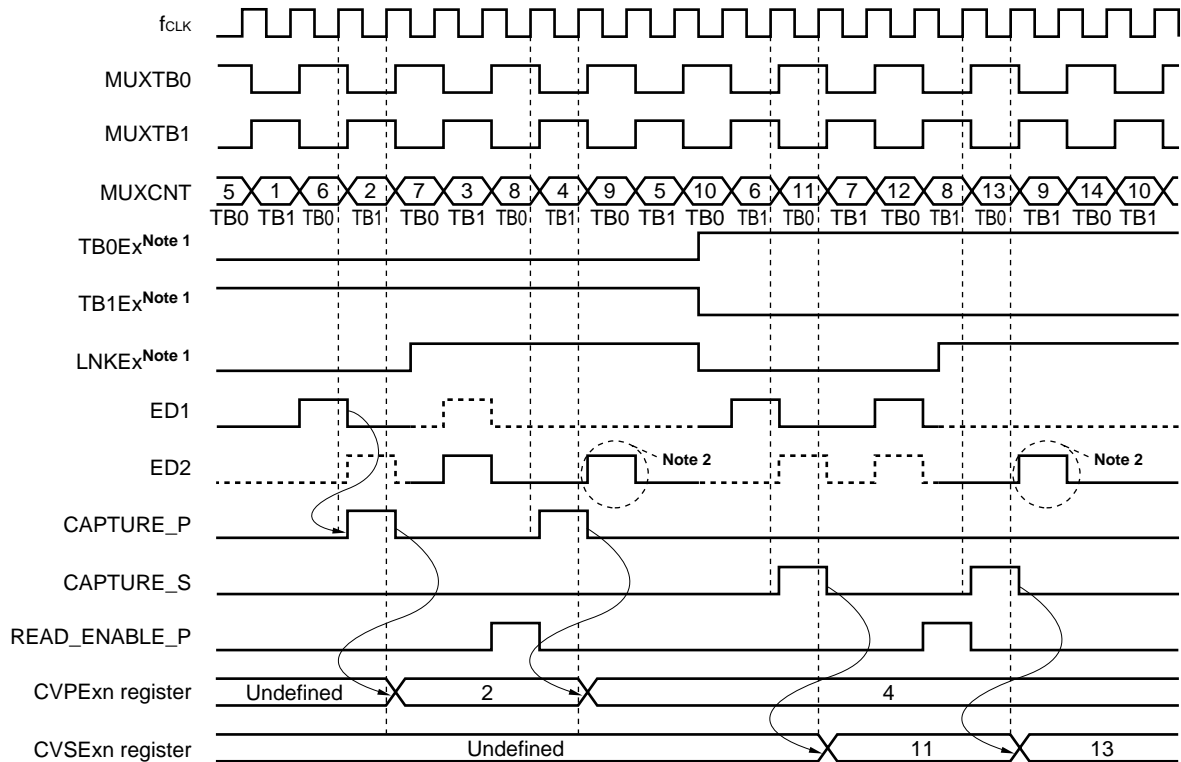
$f_{CLK}$

MUXTB0

MUXTB1

MUXCNT 5 1 6 2 7 3 8 4 9 5 10 6 11 7 12 8 13 9 14 10
TB0 TB1 TB0 TB1 TB0 TB1 TB0 TB1 TB0 TB1 TB0 TB1 TB0 TB1 TB0 TB1 TB0 TB1 TB0 TB1

TB0Ex$^{\textbf{Note 1}}$

TB1Ex$^{\textbf{Note 1}}$

LNKEx$^{\textbf{Note 1}}$

ED1

ED2 Note 2 Note 2

CAPTURE_P

CAPTURE_S

READ_ENABLE_P

CVPExn register Undefined 2 4

CVSExn register Undefined 11 13